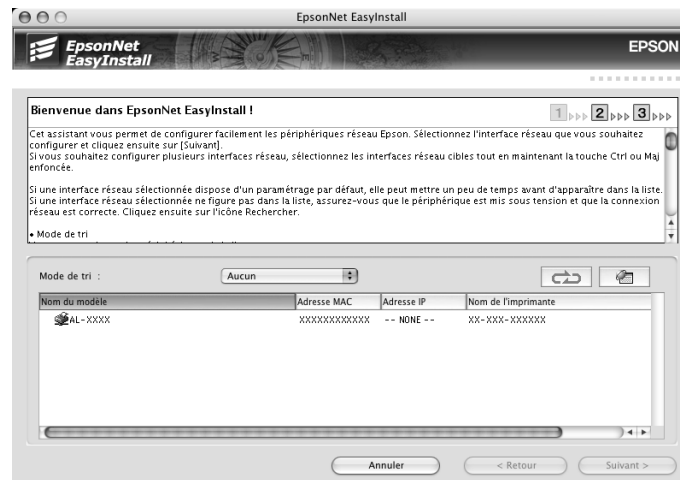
EpsonNet EasyInstall

EpsonNet EasyInstall

EPSON

Bienvenue dans EpsonNet EasyInstall !

1 2 3

Cet assistant vous permet de configurer facilement les périphériques réseau Epson. Sélectionnez l'interface réseau que vous souhaitez configurer et cliquez ensuite sur [Suivant].
Si vous souhaitez configurer plusieurs interfaces réseau, sélectionnez les interfaces réseau cibles tout en maintenant la touche Ctrl ou Maj enfoncée.

Si une interface réseau sélectionnée dispose d'un paramétrage par défaut, elle peut mettre un peu de temps avant d'apparaître dans la liste.
Si une interface réseau sélectionnée ne figure pas dans la liste, assurez-vous que le périphérique est mis sous tension et que la connexion réseau est correcte. Cliquez ensuite sur l'icône Rechercher.

• Mode de tri
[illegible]

Mode de tri :

Aucun

| Nom du modele | Adresse MAC | Adresse IP | Nom de l'imprimante |
|---|---|---|---|
| AL-XXXX | XXXXXXXXXXXX | -- NONE -- | XX-XXX-XXXXXX |

Annuler

< Retour

Suivant >